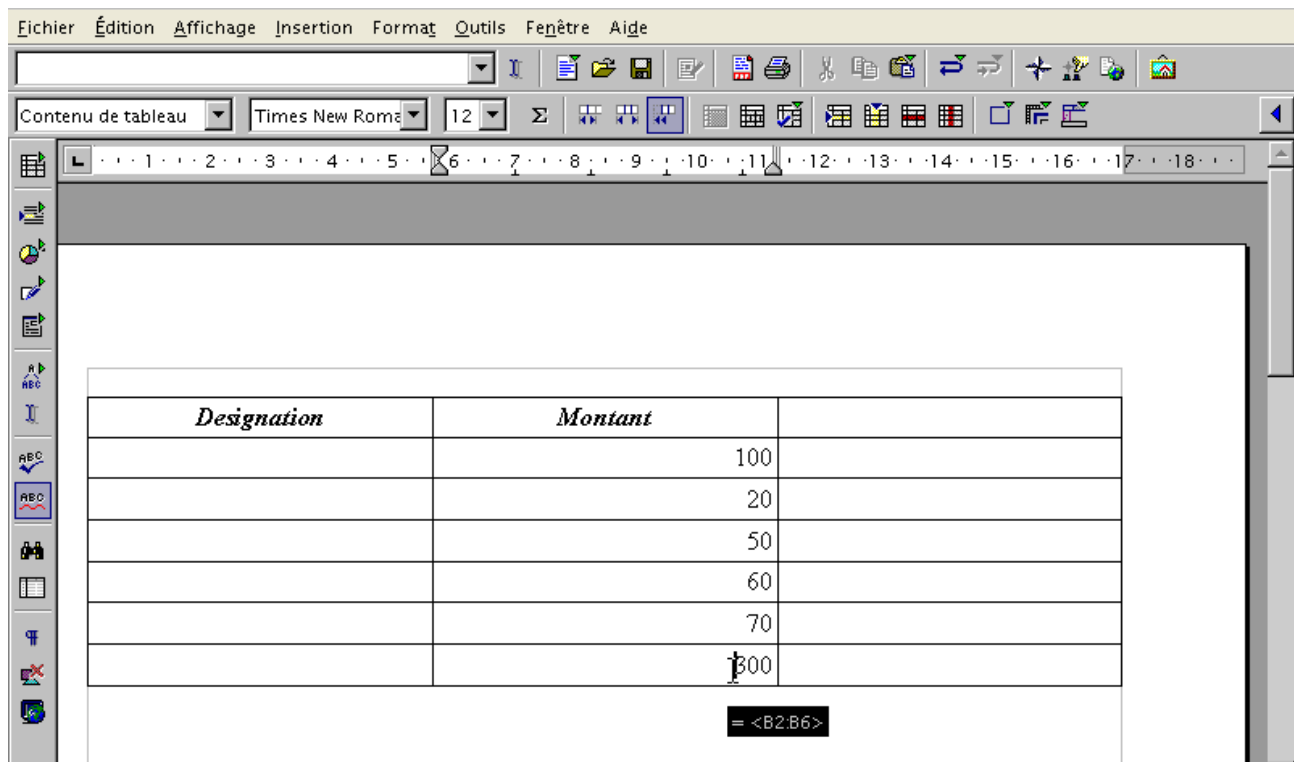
Fichier Édition Affichage Insertion Format Outils Fenêtre Aide

Contenu de tableau | Times New Roma | 12

· · · 1 · · · 2 · · · 3 · · · 4 · · · 5 · · 6 · · · 7 · · · 8 · · · 9 · · 10 · · 11 · · 12 · · 13 · · 14 · · 15 · · 16 · · 17 · · 18 · · ·

| Designation | Montant | |
|---|---|---|
| | 100 | |
| | 20 | |
| | 50 | |
| | 60 | |
| | 70 | |
| | 300 | |

= <B2:B6>